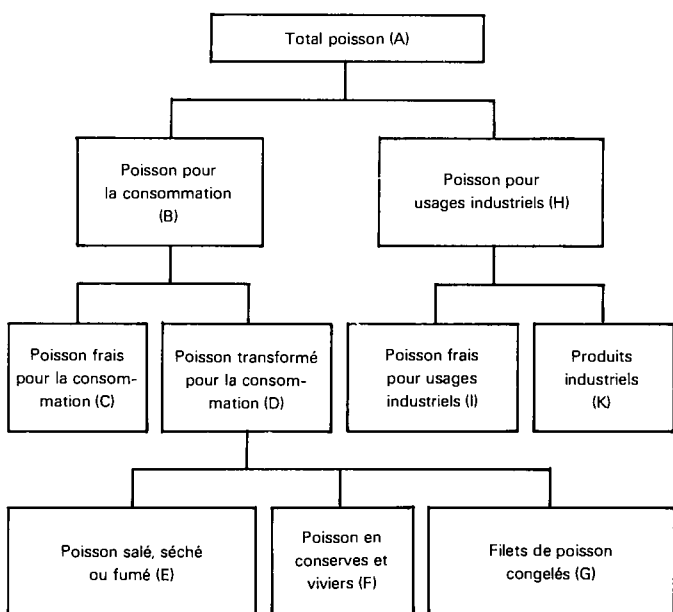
Total poisson (A)

Poisson pour la consommation (B)

Poisson pour usages industriels (H)

Poisson frais pour la consommation (C)

Poisson transformé pour la consommation (D)

Poisson frais pour usages industriels (I)

Produits industriels (K)

Poisson salé, séché ou fumé (E)

Poisson en conserves et viviers (F)

Filets de poisson congelés (G)